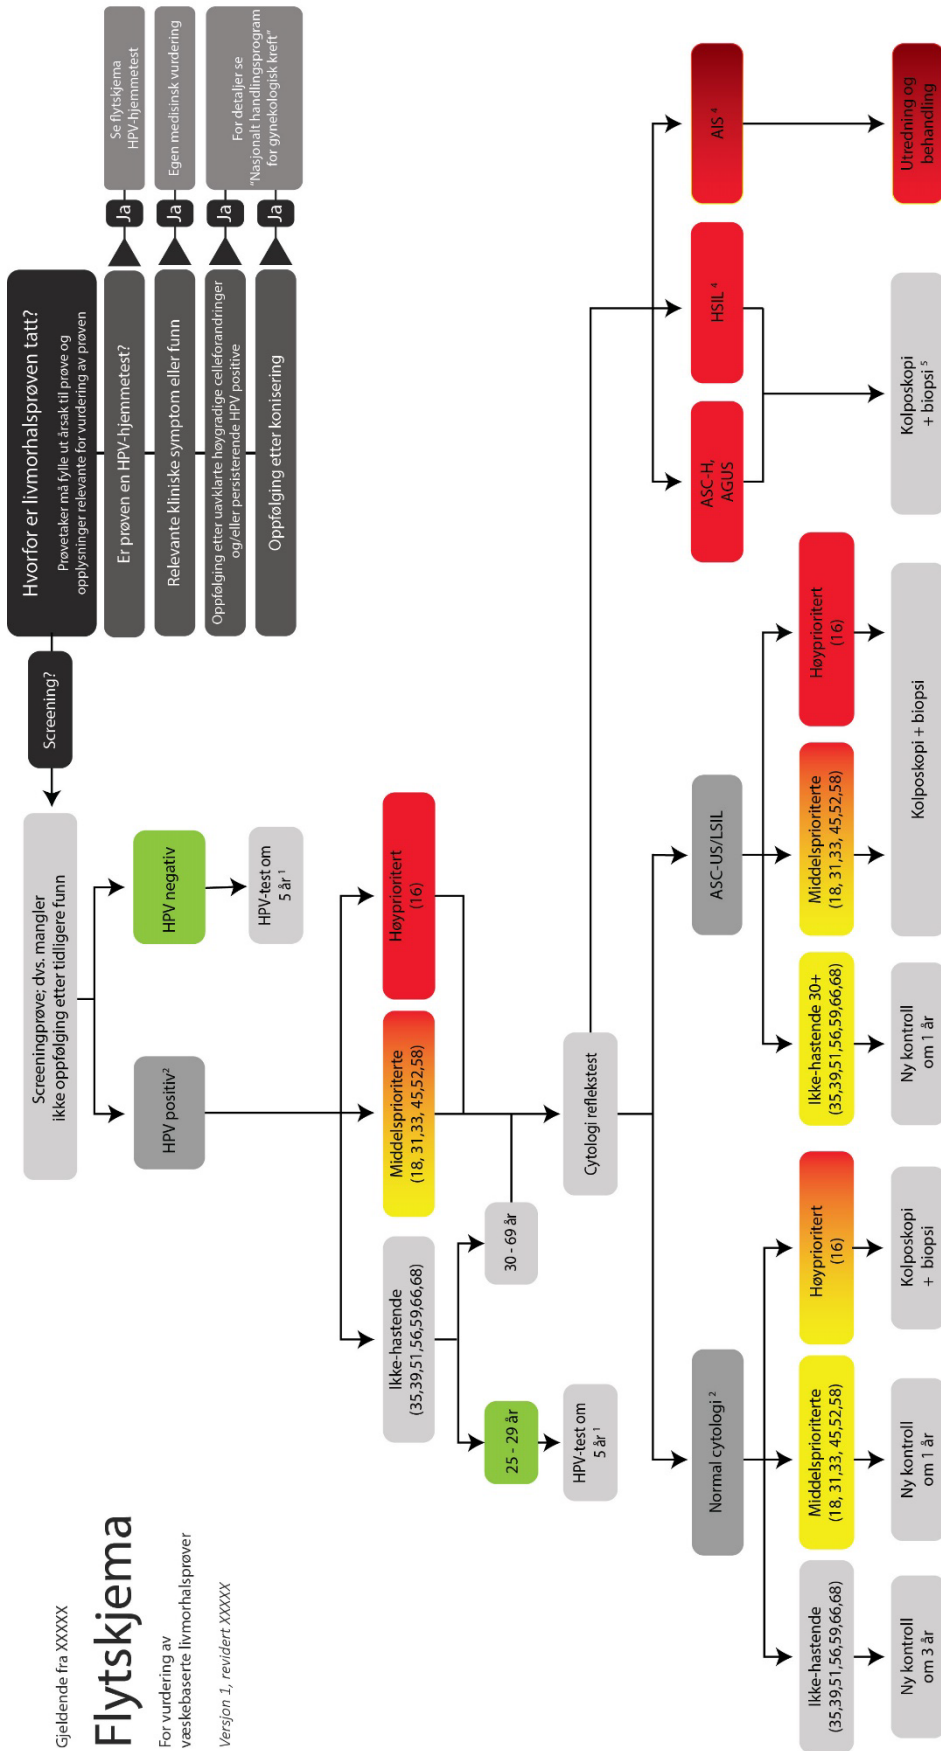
Gjeldende fra XXXXX

Flytskjema

For vurdering av væskebaserte livmorhalsprøver

Versjon 1, revidert XXXXX

Hvorfor er livmorhalsprøven tatt?
Prøvetaker må fylle ut årsak til prøve og opplysninger relevante for vurdering av prøven

Er prøven en HPV-hjemmetest?
Ja
Se flytskjema HPV-hjemmetest

Relevante kliniske symptom eller funn
Ja
Egen medisinsk vurdering

Oppfølging etter uavklarte høygradige celleforandringer og/eller persisterende HPV positive
Ja
For detaljer se "Nasjonalt handlingsprogram for gynekologisk kreft"

Oppfølging etter konisering
Ja

Screening?

Screeningprøve: dvs. mangler ikke oppfølging etter tidligere funn

HPV negativ

HPV-test om 5 år $^1$

HPV positiv$^2$

Høyprioritert (16)

Middelsprioriterte (18, 31,33, 45,52,58)

Ikke-hastende (35,39,51,56,59,66,68)

30 - 69 år

25 - 29 år

HPV-test om 5 år $^1$

Cytologi reflekstest

AIS $^4$

Utredning og behandling

HSIL $^4$

ASC-H, AGUS

Kolposkopi + biopsi $^5$

ASC-US/LSIL

Høyprioritert (16)

Middelsprioriterte (18, 31,33, 45,52,58)

Ikke-hastende 30+ (35,39,51,56,59,66,68)

Kolposkopi + biopsi

Ny kontroll om 1 år

Normal cytologi $^2$

Høyprioritert (16)

Middelsprioriterte (18, 31,33, 45,52,58)

Ikke-hastende (35,39,51,56,59,66,68)

Kolposkopi + biopsi

Ny kontroll om 1 år

Ny kontroll om 3 år